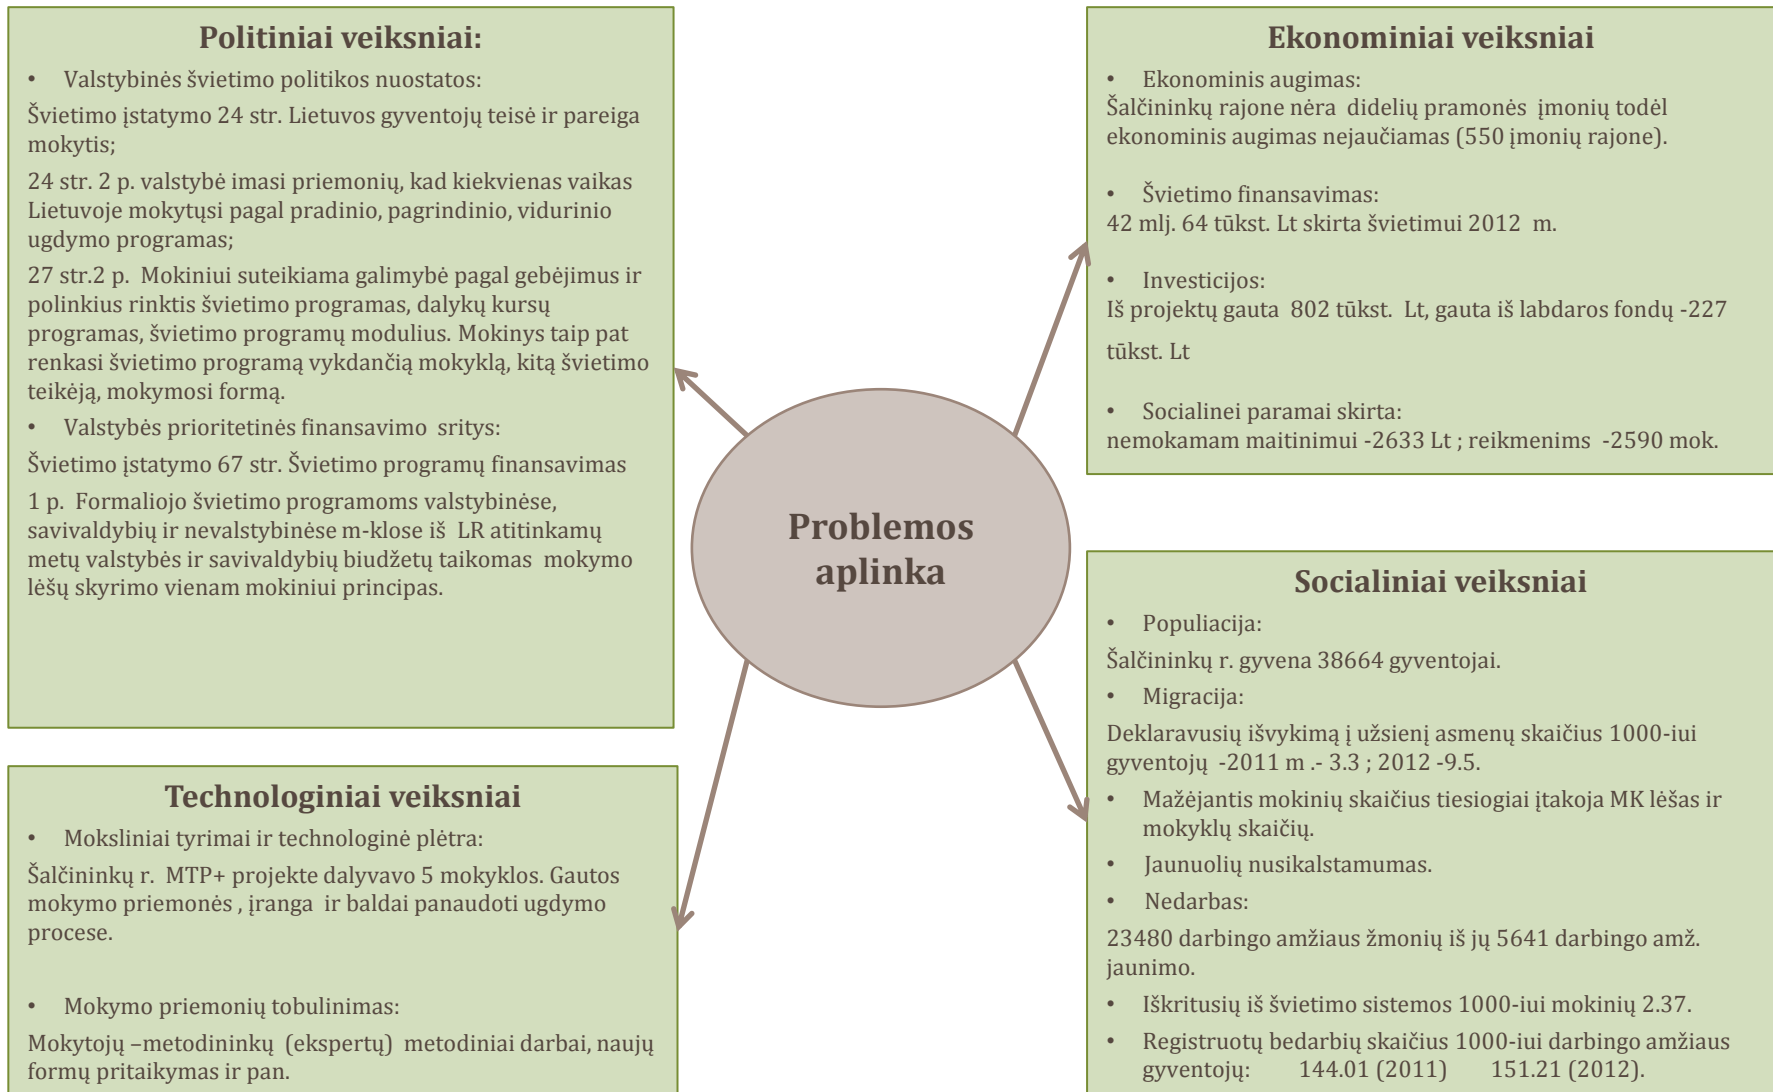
Politiniai veiksniai:

• Valstybinės švietimo politikos nuostatos:

Švietimo įstatymo 24 str. Lietuvos gyventojų teisė ir pareiga mokytis;

24 str. 2 p. valstybė imasi priemonių, kad kiekvienas vaikas Lietuvoje mokytųsi pagal pradinio, pagrindinio, vidurinio ugdymo programas;

27 str.2 p. Mokiniui suteikiama galimybė pagal gebėjimus ir polinkius rinktis švietimo programas, dalykų kursų programas, švietimo programų modulius. Mokinys taip pat renkasi švietimo programą vykdančią mokyklą, kitą švietimo teikėją, mokymosi formą.

• Valstybės prioritetinės finansavimo sritys:

Švietimo įstatymo 67 str. Švietimo programų finansavimas

1 p. Formaliojo švietimo programoms valstybinėse, savivaldybių ir nevalstybinėse m-klose iš LR atitinkamų metų valstybės ir savivaldybių biudžetų taikomas mokymo lėšų skyrimo vienam mokiniui principas.

Ekonominiai veiksniai

• Ekonominis augimas:
Šalčininkų rajone nėra didelių pramonės įmonių todėl ekonominis augimas nejaučiamas (550 įmonių rajone).

• Švietimo finansavimas:
42 mlj. 64 tūkst. Lt skirta švietimui 2012 m.

• Investicijos:
Iš projektų gauta 802 tūkst. Lt, gauta iš labdaros fondų -227 tūkst. Lt

• Socialinei paramai skirta:
nemokamam maitinimui -2633 Lt ; reikmenims -2590 mok.

Problemos aplinka

Socialiniai veiksniai

• Populiacija:

Šalčininkų r. gyvena 38664 gyventojai.

• Migracija:

Deklaravusių išvykimą į užsienį asmenų skaičius 1000-iui gyventojų -2011 m .- 3.3 ; 2012 -9.5.

• Mažėjantis mokinių skaičius tiesiogiai įtakoja MK lėšas ir mokyklų skaičių.

• Jaunuolių nusikalstamumas.

• Nedarbas:

23480 darbingo amžiaus žmonių iš jų 5641 darbingo amž. jaunimo.

• Iškritusių iš švietimo sistemos 1000-iui mokinių 2.37.

• Registruotų bedarbių skaičius 1000-iui darbingo amžiaus gyventojų: 144.01 (2011) 151.21 (2012).

Technologiniai veiksniai

• Moksliniai tyrimai ir technologinė plėtra:

Šalčininkų r. MTP+ projekte dalyvavo 5 mokyklos. Gautos mokymo priemonės , įranga ir baldai panaudoti ugdymo procese.

• Mokymo priemonių tobulinimas:

Mokytojų –metodininkų (ekspertų) metodiniai darbai, naujų formų pritaikymas ir pan.